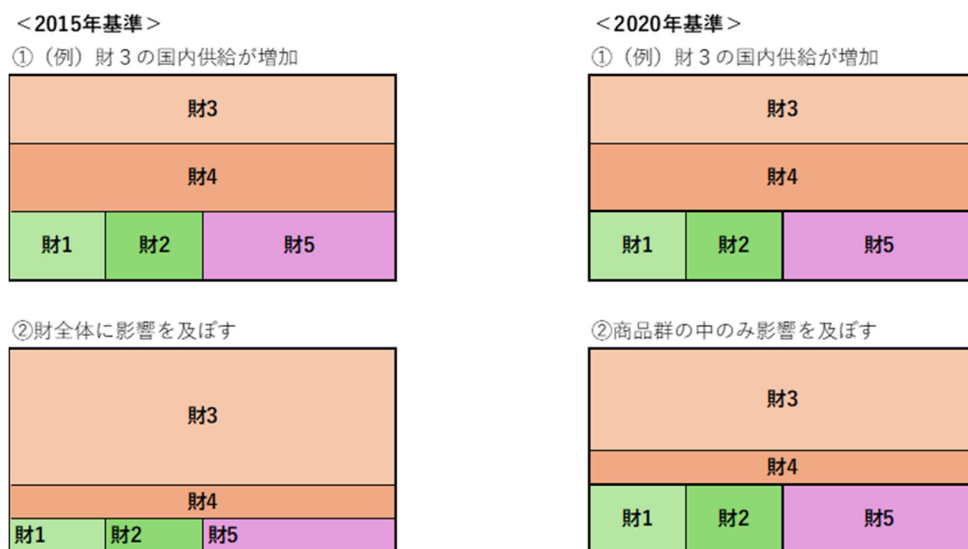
＜2015年基準＞

①（例）財３の国内供給が増加

財3

財4

財1 財2 財5

②財全体に影響を及ぼす

財3

財4

財1 財2 財5

＜2020年基準＞

①（例）財３の国内供給が増加

財3

財4

財1 財2 財5

②商品群の中のみ影響を及ぼす

財3

財4

財1 財2 財5